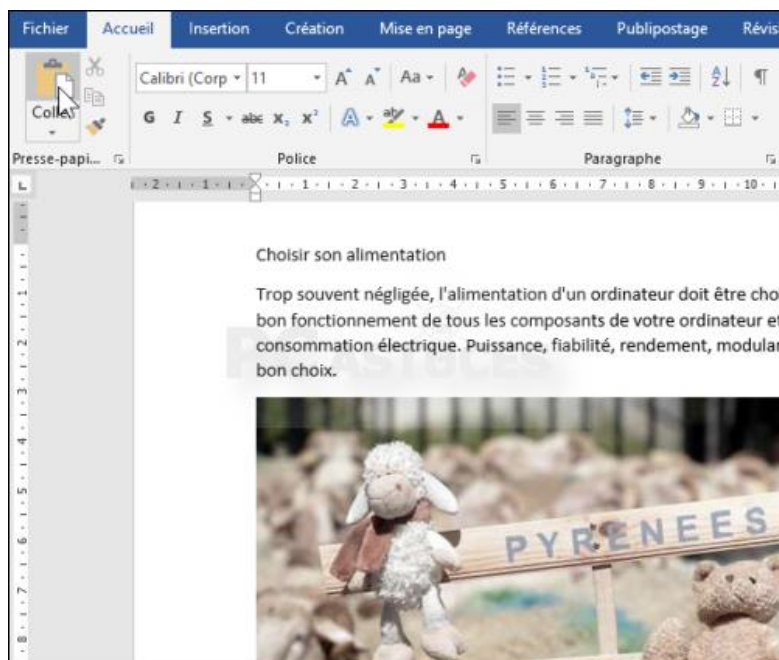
Fichier Accueil Insertion Création Mise en page Références Publipostage Révis

Coller

Calibri (Corp 11

G I S abc x₂ x²

Presse-papi... Police Paragraphe

Choisir son alimentation

Trop souvent négligée, l'alimentation d'un ordinateur doit être cho bon fonctionnement de tous les composants de votre ordinateur et consommation électrique. Puissance, fiabilité, rendement, modular bon choix.

PC ASTUCES

PYRENEES